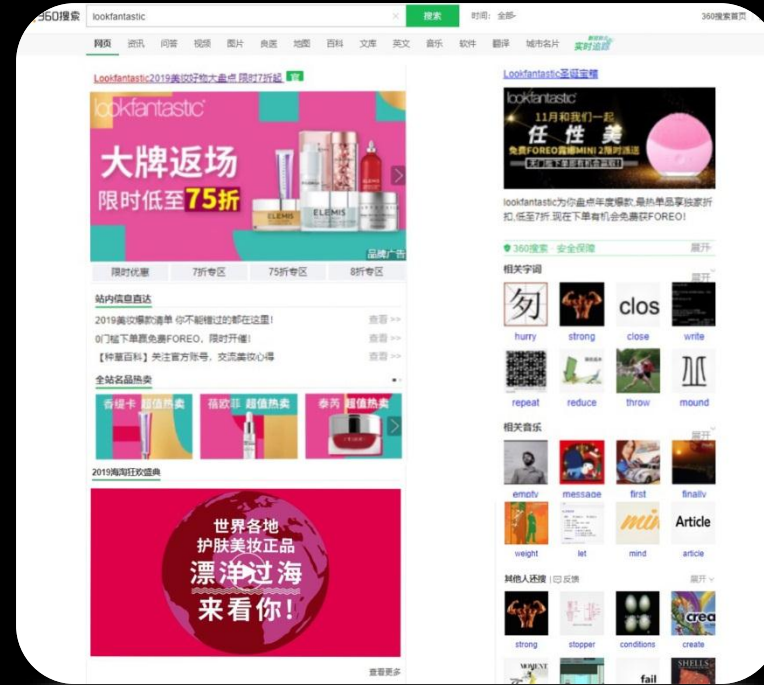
360搜索 lookfantastic 搜索 时间：全部 360搜索首页

网页 资讯 问答 视频 图片 良医 地图 百科 文库 英文 音乐 软件 翻译 城市名片 实时追踪

Lookfantastic2019美妆好物大盘点 限时7折起 官

lookfantastic

大牌返场
限时低至75折

ELEMIS

品牌广告

限时优惠 7折专区 75折专区 8折专区

站内信息直达

2019美妆爆款清单 你不能错过的都在这里! 查看 >>
0门槛下单赢免费FOREO，限时开催! 查看 >>
【种草百科】关注官方账号，交流美妆心得 查看 >>

全站名品热卖

香缇卡 超值热卖 薇欧菲 超值热卖 泰丽 超值热卖

2019海淘狂欢盛典

世界各地
护肤美妆正品
漂洋过海
来看你!

查看更多

Lookfantastic圣诞宝藏

lookfantastic
11月和我们一起
任性美
免费FOREO露娜MINI 2等你选购
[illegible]

lookfantastic为你盘点年度爆款,最热单品享独家折扣,低至7折.现在下单有机会免费获FOREO!

360搜索 · 安全保障 展开

相关字词 展开

hurry strong clos close write
repeat reduce throw mound

相关音乐

empty message first finally
weight let mind Article article

其他人还搜 反馈 展开

strong stopper conditions create